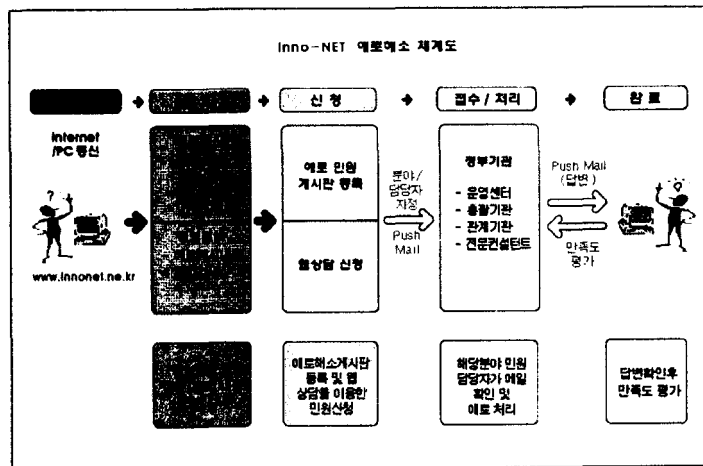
Inno-NET 애로해소 체계도

신 청

접수 / 처리

완 료

Internet /PC 통신

www.innonet.ne.kr

애로 민원 게시판 등록

화상담 신청

분야/ 담당자 지정

Push Mail

정부기관

- 운영센터
- 총괄기관
- 관계기관
- 전문컨설턴트

Push Mail (답변)

만족도 평가

애로해소게시판 등록 및 웹 상담을 이용한 민원신청

해당분야 민원 담당자가 메일 확인 및 애로 처리

답변확인후 만족도 평가